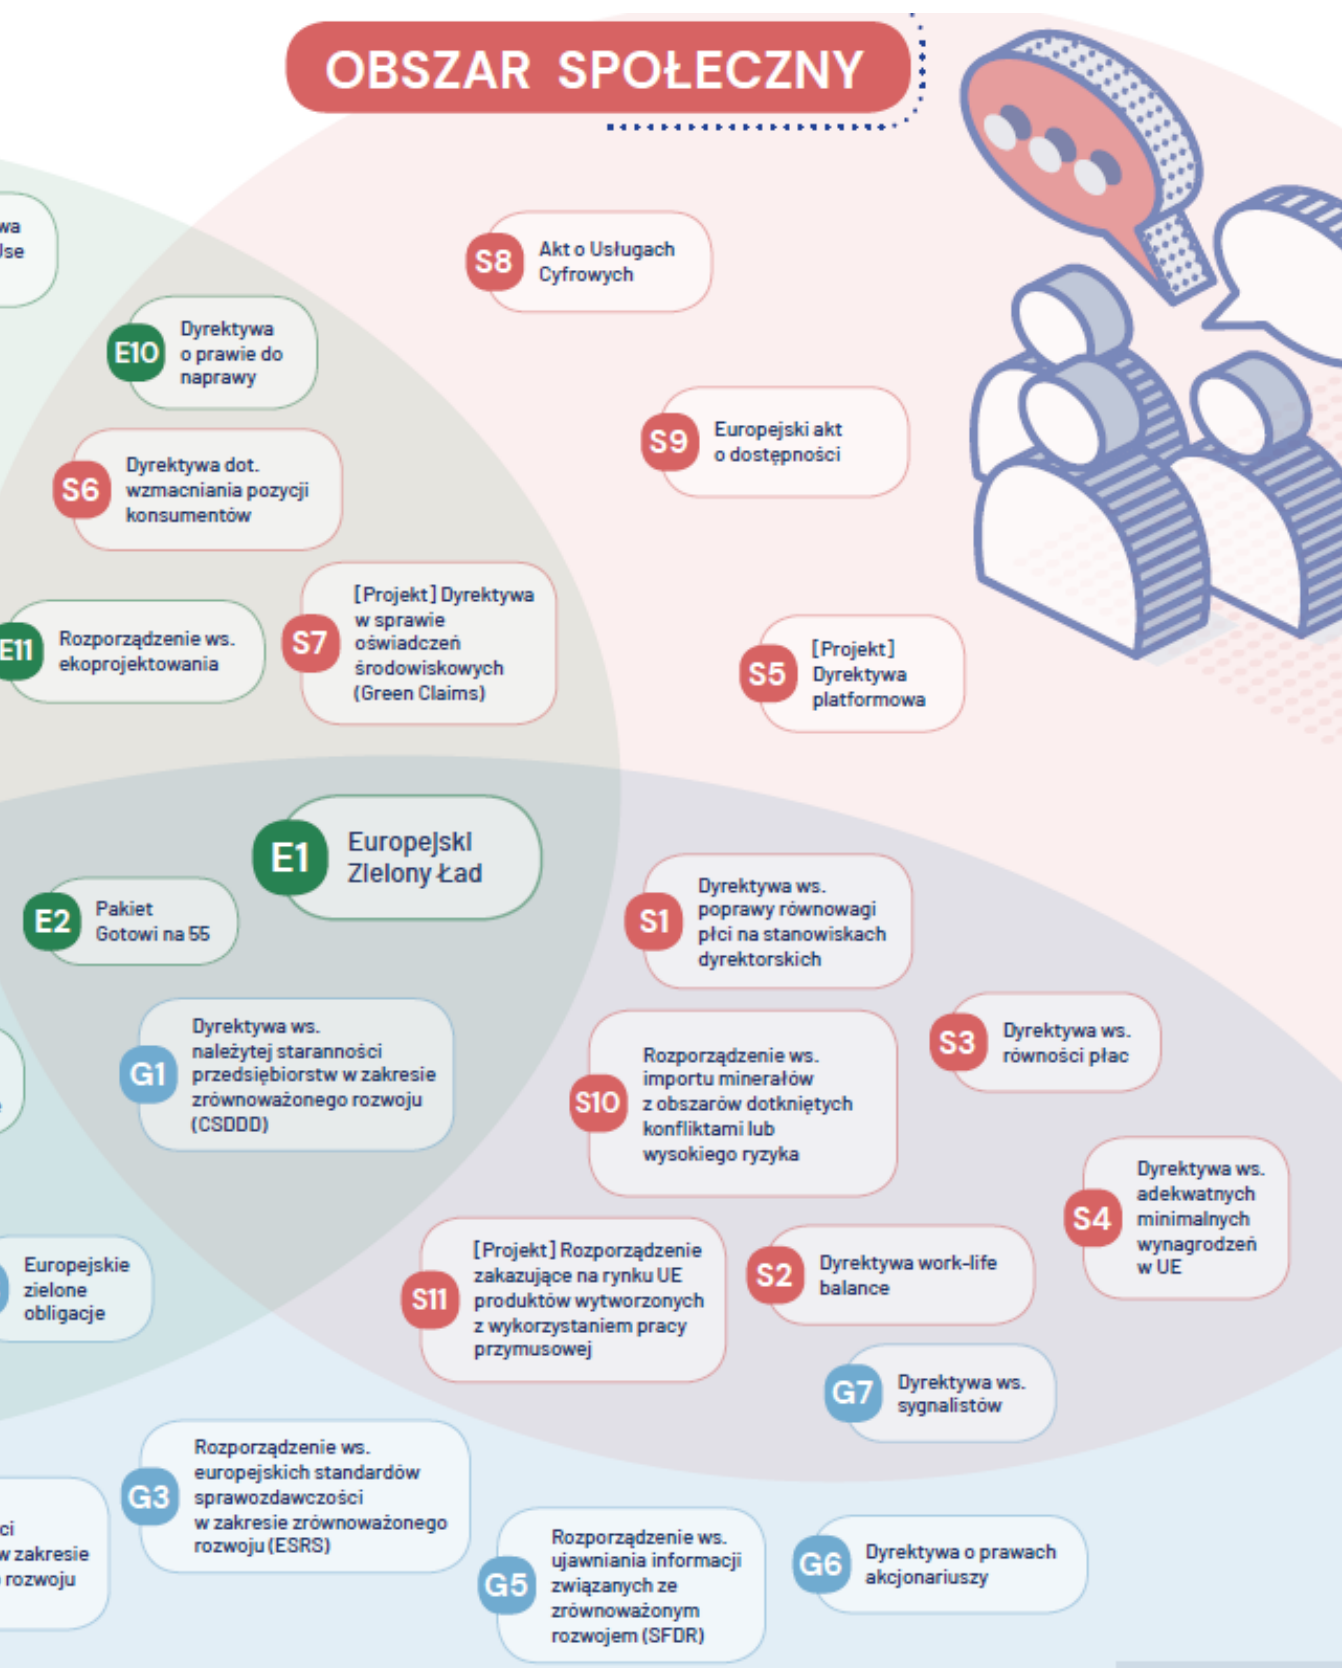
OBSZAR SPOŁECZNY

wa
lse

S8 Akt o Usługach Cyfrowych

E10 Dyrektywa o prawie do naprawy

S9 Europejski akt o dostępności

S6 Dyrektywa dot. wzmacniania pozycji konsumentów

E11 Rozporządzenie ws. ekoprojektowania

S7 [Projekt] Dyrektywa w sprawie oświadczeń środowiskowych (Green Claims)

S5 [Projekt] Dyrektywa platformowa

E1 Europejski Zielony Ład

E2 Pakiet Gotowi na 55

S1 Dyrektywa ws. poprawy równowagi płci na stanowiskach dyrektorskich

G1 Dyrektywa ws. należytej staranności przedsiębiorstw w zakresie zrównoważonego rozwoju (CSDDD)

S3 Dyrektywa ws. równości płac

S10 Rozporządzenie ws. importu minerałów z obszarów dotkniętych konfliktami lub wysokiego ryzyka

S4 Dyrektywa ws. adekwatnych minimalnych wynagrodzeń w UE

Europejskie zielone obligacje

S11 [Projekt] Rozporządzenie zakazujące na rynku UE produktów wytworzonych z wykorzystaniem pracy przymusowej

S2 Dyrektywa work-life balance

G7 Dyrektywa ws. sygnalistów

G3 Rozporządzenie ws. europejskich standardów sprawozdawczości w zakresie zrównoważonego rozwoju (ESRS)

ci
w zakresie
rozwoju

G5 Rozporządzenie ws. ujawniania informacji związanych ze zrównoważonym rozwojem (SFDR)

G6 Dyrektywa o prawach akcjonariuszy